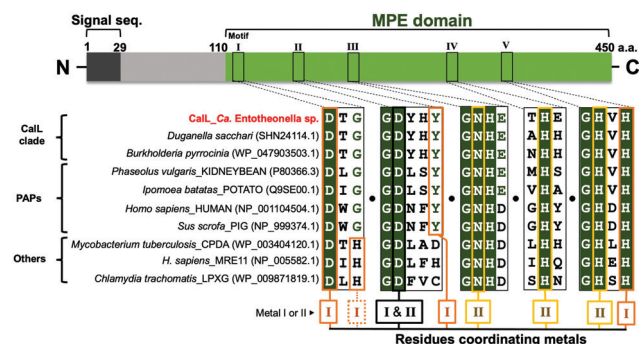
Signal seq.

MPE domain

1 29 110 450 a.a.

Motif I II III IV V

N C

CalL clade

PAPs

Others

CalL_Ca. Entotheonella sp.
Duganella sacchari (SHN24114.1)
Burkholderia pyrrocinia (WP_047903503.1)
Phaseolus vulgaris_KIDNEYBEAN (P80366.3)
Ipomoea batatas_POTATO (Q9SE00.1)
Homo sapiens_HUMAN (NP_001104504.1)
Sus scrofa_PIG (NP_999374.1)
Mycobacterium tuberculosis_CPDA (WP_003404120.1)
H. sapiens_MRE11 (NP_005582.1)
Chlamydia trachomatis_LPXG (WP_009871819.1)

| I | | II | | III | | IV | | V | |
|---|---|---|---|---|---|---|---|---|---|
| DTG | • | GDYHY | • | GNHE | • | THE | • | GHVH |
| DTG | • | GDYHY | • | GNHE | • | AHH | • | GHVH |
| DTG | • | GDYHY | • | GNHE | • | NHH | • | GHVH |
| DLG | • | GDLSY | • | GNHE | • | MHS | • | GHVH |
| DIG | • | GDLSY | • | GNHE | • | VHA | • | GHVH |
| DWG | • | GDNFY | • | GNHD | • | GHY | • | GHDH |
| DWG | • | GDNFY | • | GNHD | • | GHY | • | GHLH |
| DTH | • | GDLAD | • | GNHD | • | LHH | • | GHLH |
| DIH | • | GDLFH | • | GNHD | • | IHQ | • | GHEH |
| DLH | • | GDFVC | • | GNHD | • | SHN | • | GHSH |

Metal I or II ▸ I I I & II I II II II I

Residues coordinating metals